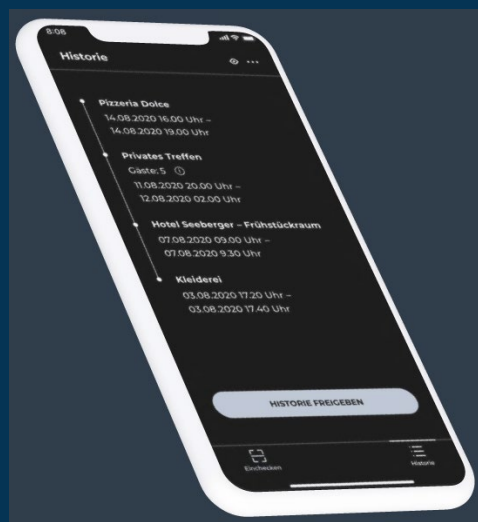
8:08

Historie

Pizzeria Dolce
14.08.2020 16.00 Uhr –
14.08.2020 19.00 Uhr

Privates Treffen
Gäste: 5
11.08.2020 20.00 Uhr –
12.08.2020 02.00 Uhr

Hotel Seeberger – Frühstückraum
07.08.2020 09.00 Uhr –
07.08.2020 9.30 Uhr

Kleiderei
03.08.2020 17.20 Uhr –
03.08.2020 17.40 Uhr

HISTORIE FREIGEBEN

Einchecken

Historie